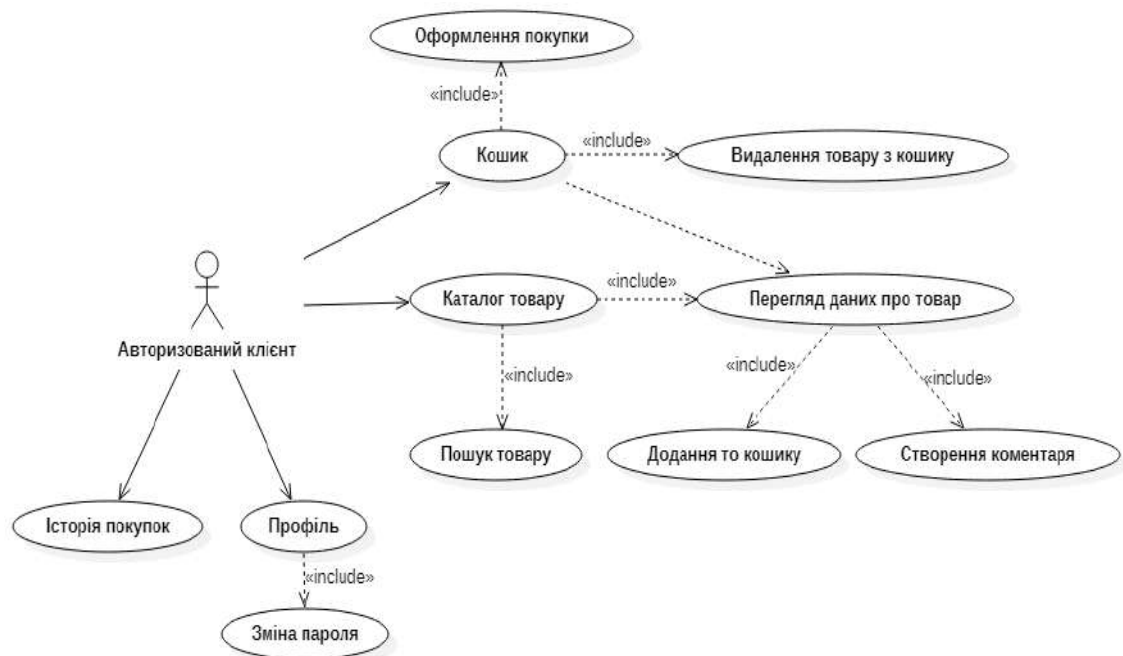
Оформлення покупки

«include»

Кошик

«include»

Видалення товару з кошику

Авторизований клієнт

Каталог товару

«include»

Перегляд даних про товар

«include»

«include»

«include»

Пошук товару

Додання то кошику

Створення коментаря

Історія покупок

Профіль

«include»

Зміна пароля